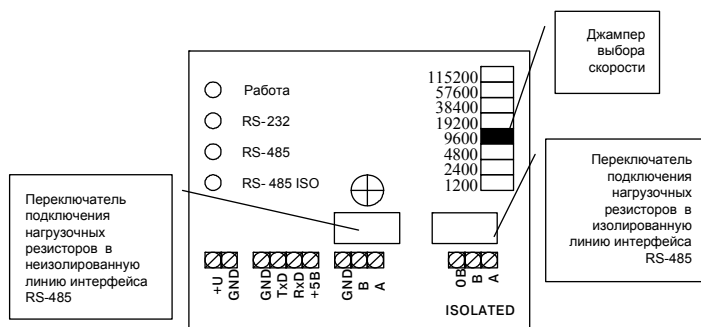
Джампер выбора скорости

Работа

RS-232

RS-485

RS- 485 ISO

115200
57600
38400
19200
9600
4800
2400
1200

Переключатель подключения нагрузочных резисторов в изолированную линию интерфейса RS-485

Переключатель подключения нагрузочных резисторов в неизолированную линию интерфейса RS-485

+U
GND

GND
TxD
RxD
+5В

GND
B
A

0В
B
A

ISOLATED